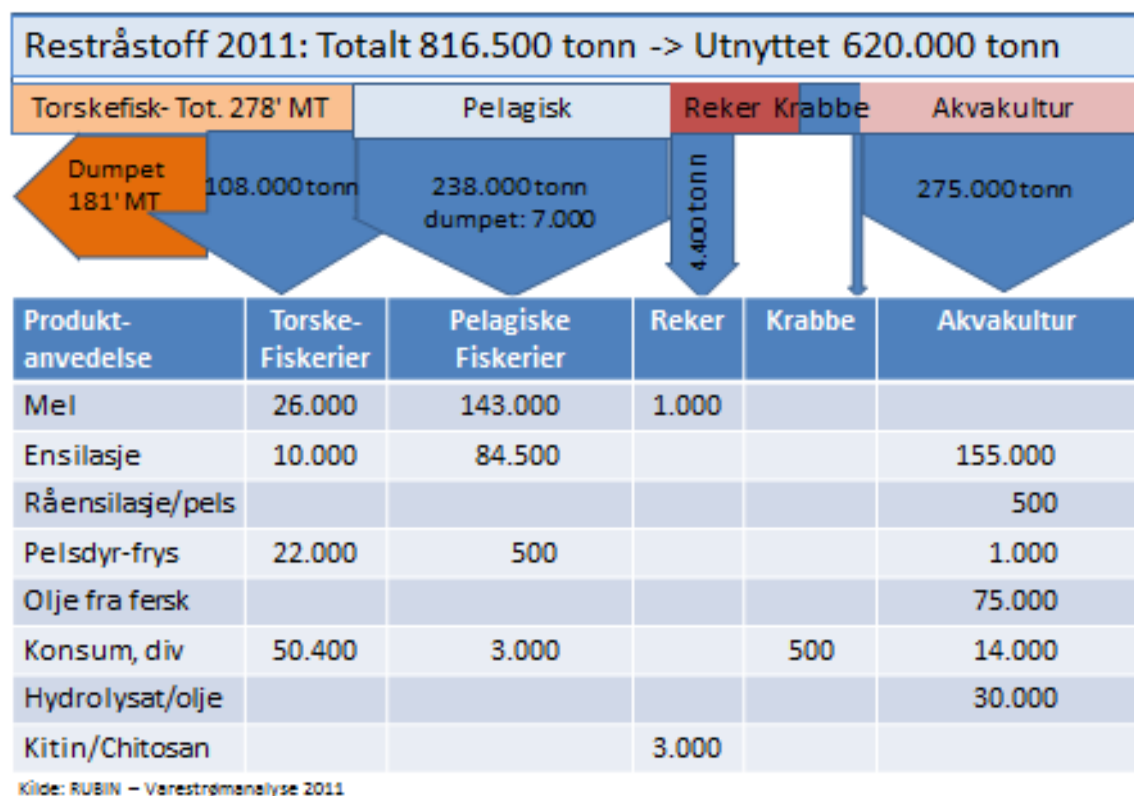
Restråstoff 2011: Totalt 816.500 tonn -> Utnyttet 620.000 tonn

Torskefisk- Tot. 278' MT

Pelagisk

Reker

Krabbe

Akvakultur

Dumpet 181' MT

108.000 tonn

238.000 tonn dumpet: 7.000

4.400 tonn

275.000 tonn

| Produkt-anvedelse | Torske-Fiskerier | Pelagiske Fiskerier | Reker | Krabbe | Akvakultur |
|---|---|---|---|---|---|
| Mel | 26.000 | 143.000 | 1.000 | | |
| Ensilasje | 10.000 | 84.500 | | | 155.000 |
| Råensilasje/pels | | | | | 500 |
| Pelsdyr-frys | 22.000 | 500 | | | 1.000 |
| Olje fra fersk | | | | | 75.000 |
| Konsum, div | 50.400 | 3.000 | | 500 | 14.000 |
| Hydrolysat/olje | | | | | 30.000 |
| Kitin/Chitosan | | | 3.000 | | |

Kilde: RUBIN – Varestrømanalyse 2011